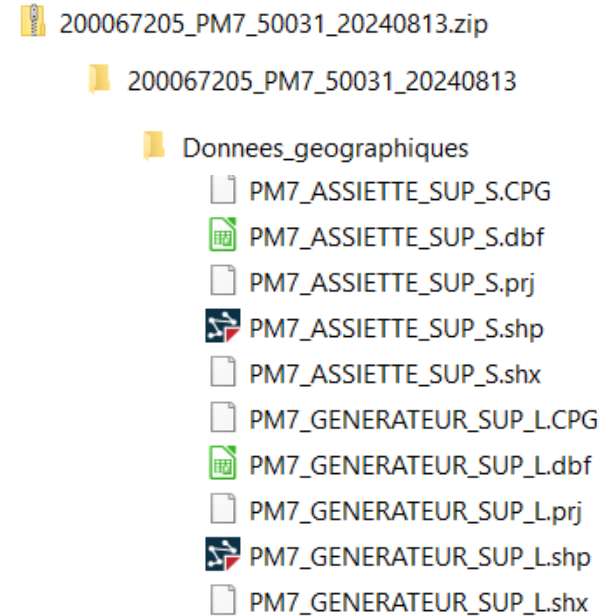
200067205_PM7_50031_20240813.zip

200067205_PM7_50031_20240813

Donnees_geographiques

PM7_ASSIETTE_SUP_S.CPG

PM7_ASSIETTE_SUP_S.dbf

PM7_ASSIETTE_SUP_S.prj

PM7_ASSIETTE_SUP_S.shp

PM7_ASSIETTE_SUP_S.shx

PM7_GENERATEUR_SUP_L.CPG

PM7_GENERATEUR_SUP_L.dbf

PM7_GENERATEUR_SUP_L.prj

PM7_GENERATEUR_SUP_L.shp

PM7_GENERATEUR_SUP_L.shx